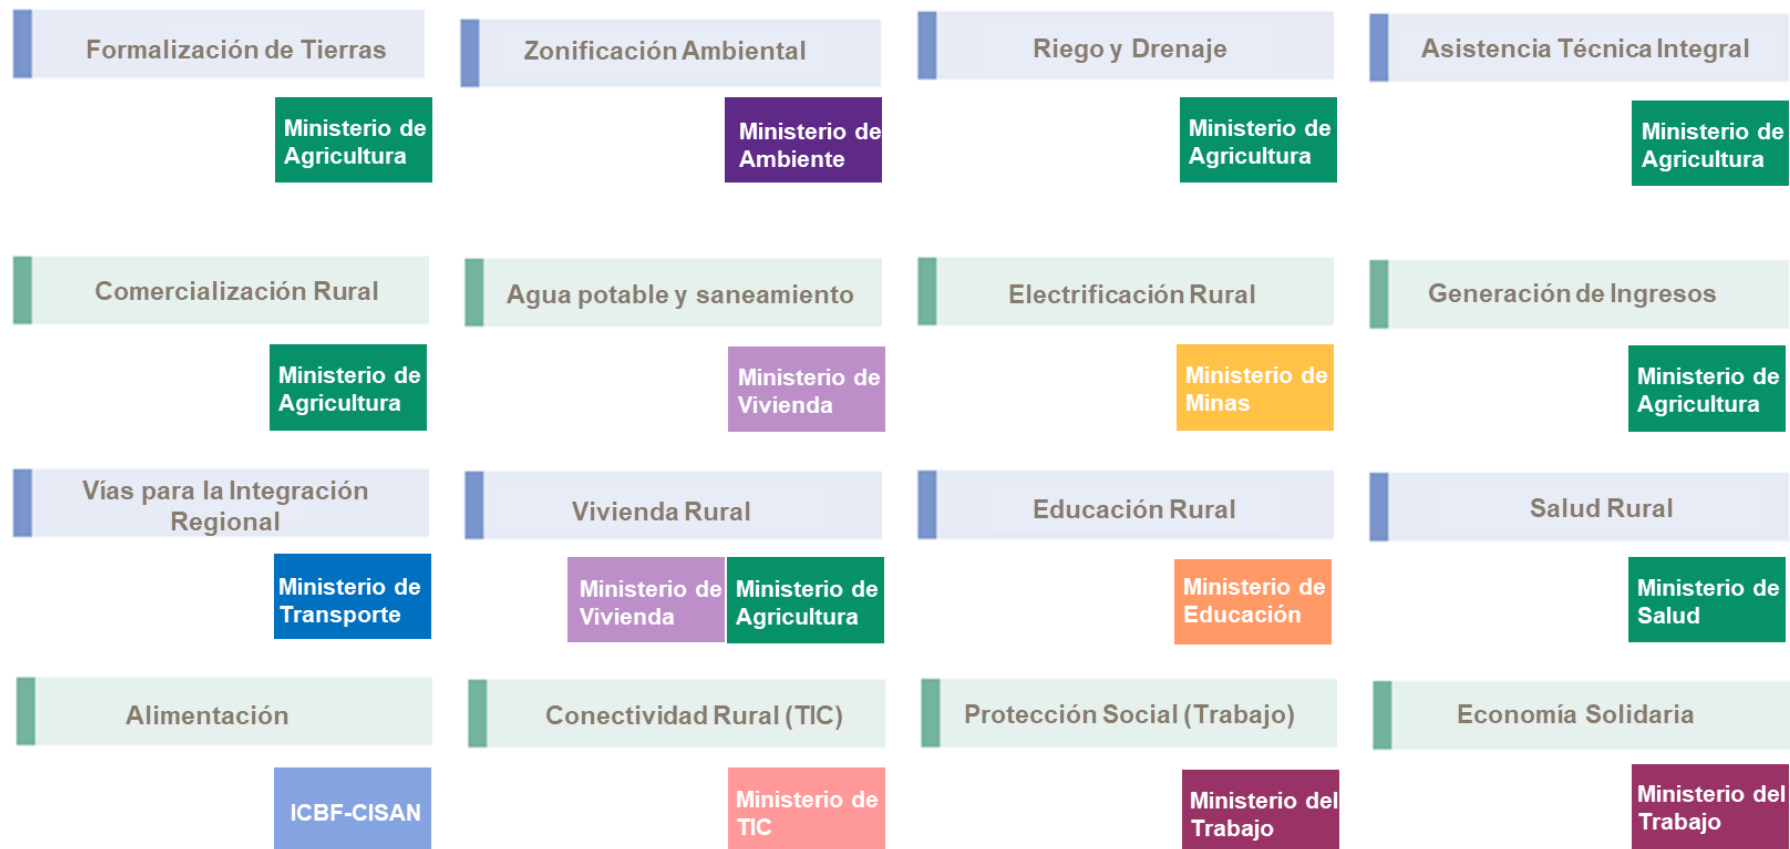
Formalización de Tierras

Ministerio de Agricultura

Zonificación Ambiental

Ministerio de Ambiente

Riego y Drenaje

Ministerio de Agricultura

Asistencia Técnica Integral

Ministerio de Agricultura

Comercialización Rural

Ministerio de Agricultura

Agua potable y saneamiento

Ministerio de Vivienda

Electrificación Rural

Ministerio de Minas

Generación de Ingresos

Ministerio de Agricultura

Vías para la Integración Regional

Ministerio de Transporte

Vivienda Rural

Ministerio de Vivienda

Ministerio de Agricultura

Educación Rural

Ministerio de Educación

Salud Rural

Ministerio de Salud

Alimentación

ICBF-CISAN

Conectividad Rural (TIC)

Ministerio de TIC

Protección Social (Trabajo)

Ministerio del Trabajo

Economía Solidaria

Ministerio del Trabajo